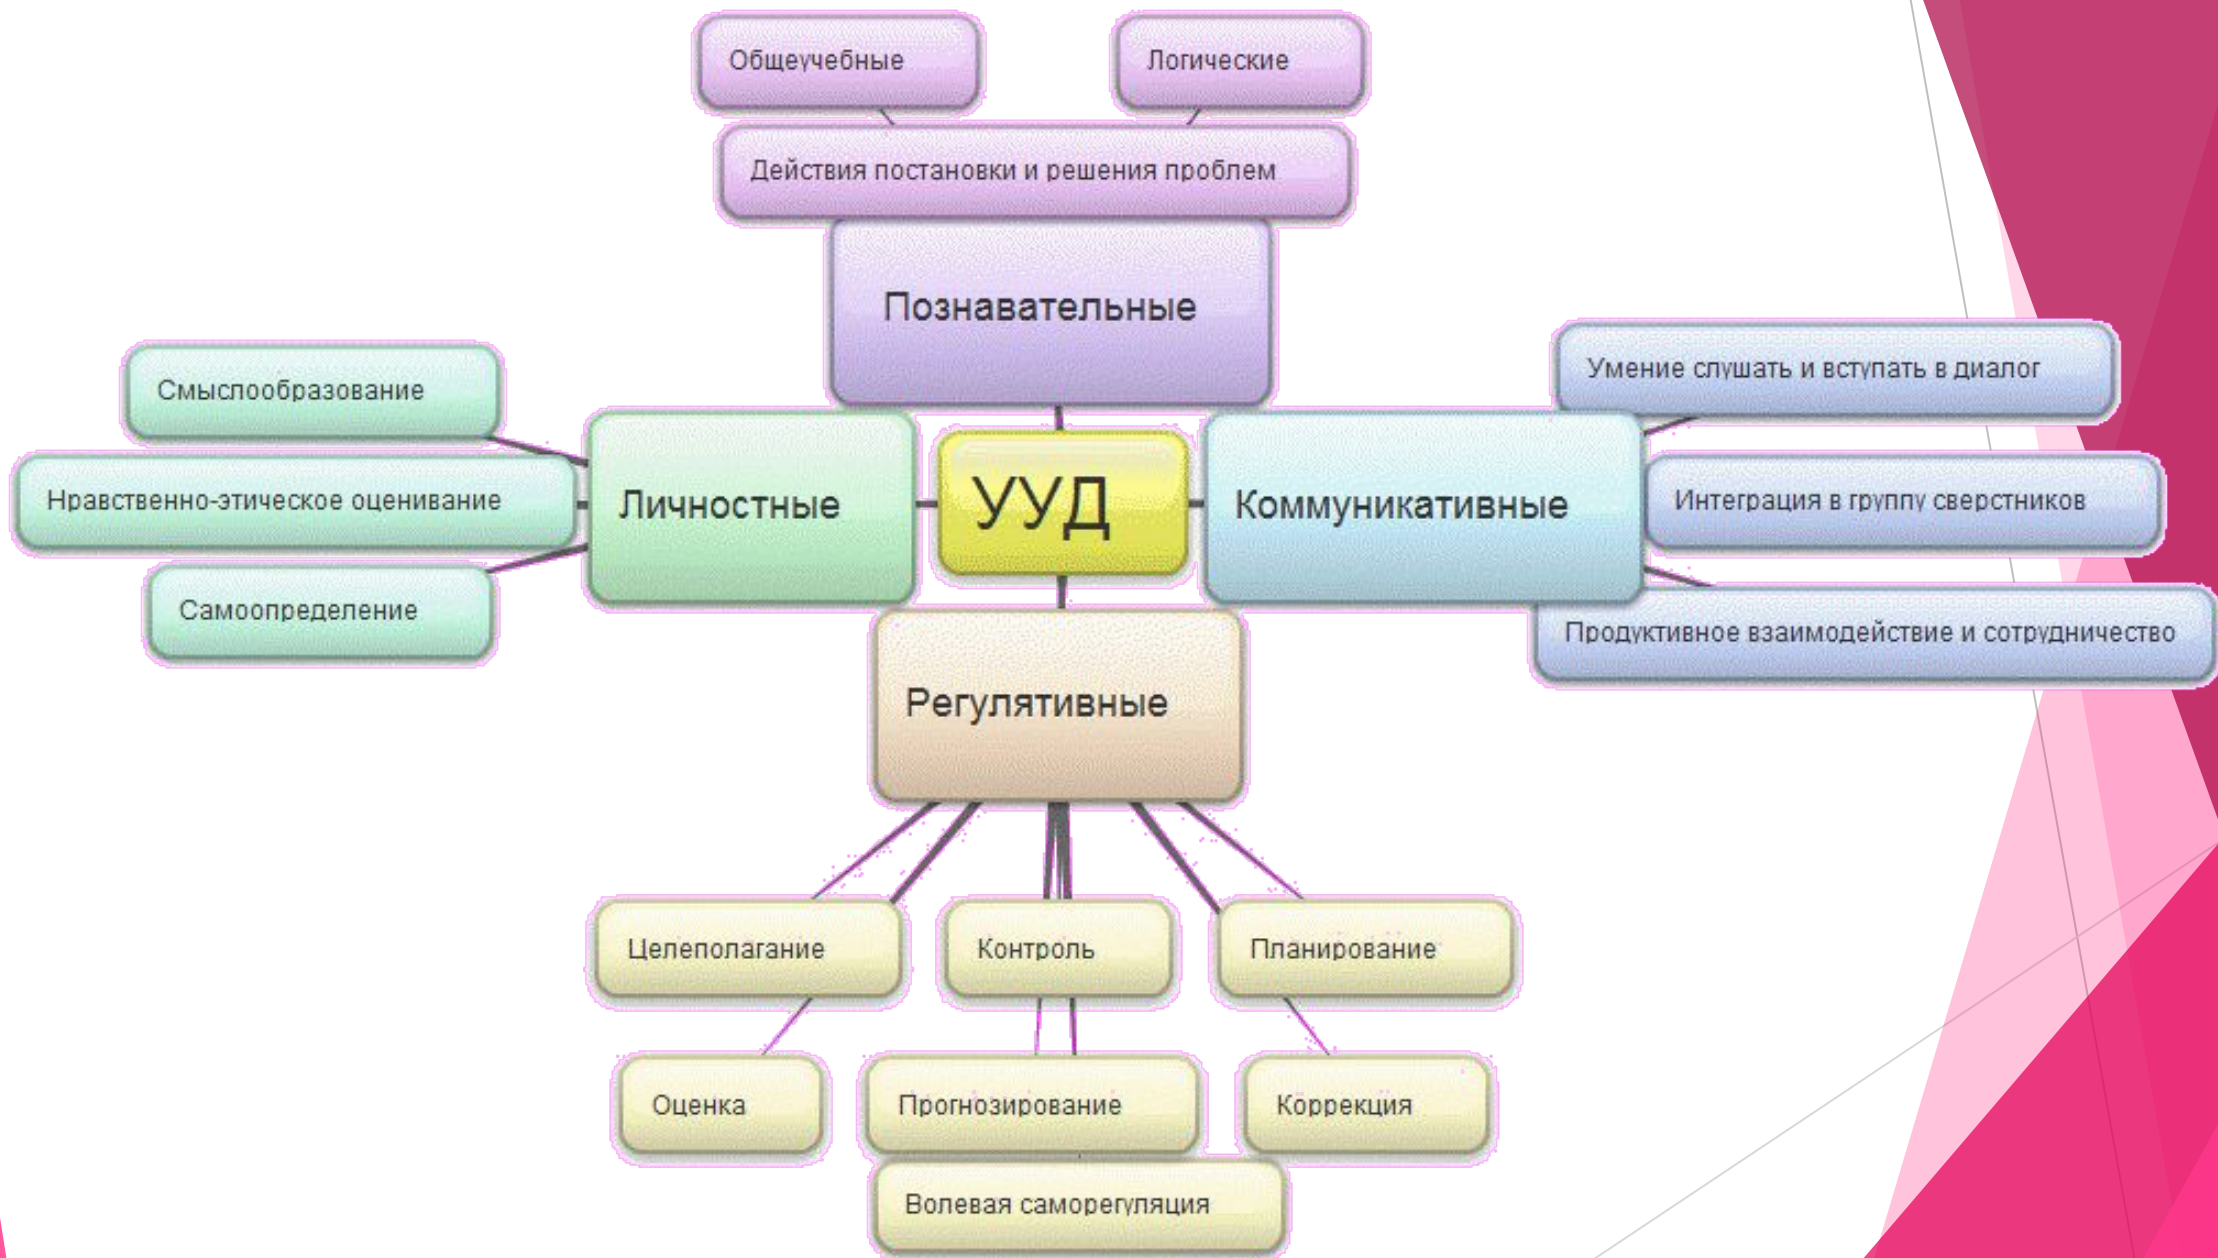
Общеучебные

Логические

Действия постановки и решения проблем

Познавательные

Смыслообразование

Нравственно-этическое оценивание

Самоопределение

Личностные

УУД

Коммуникативные

Умение слушать и вступать в диалог

Интеграция в группу сверстников

Продуктивное взаимодействие и сотрудничество

Регулятивные

Целеполагание

Контроль

Планирование

Оценка

Прогнозирование

Коррекция

Волевая саморегуляция